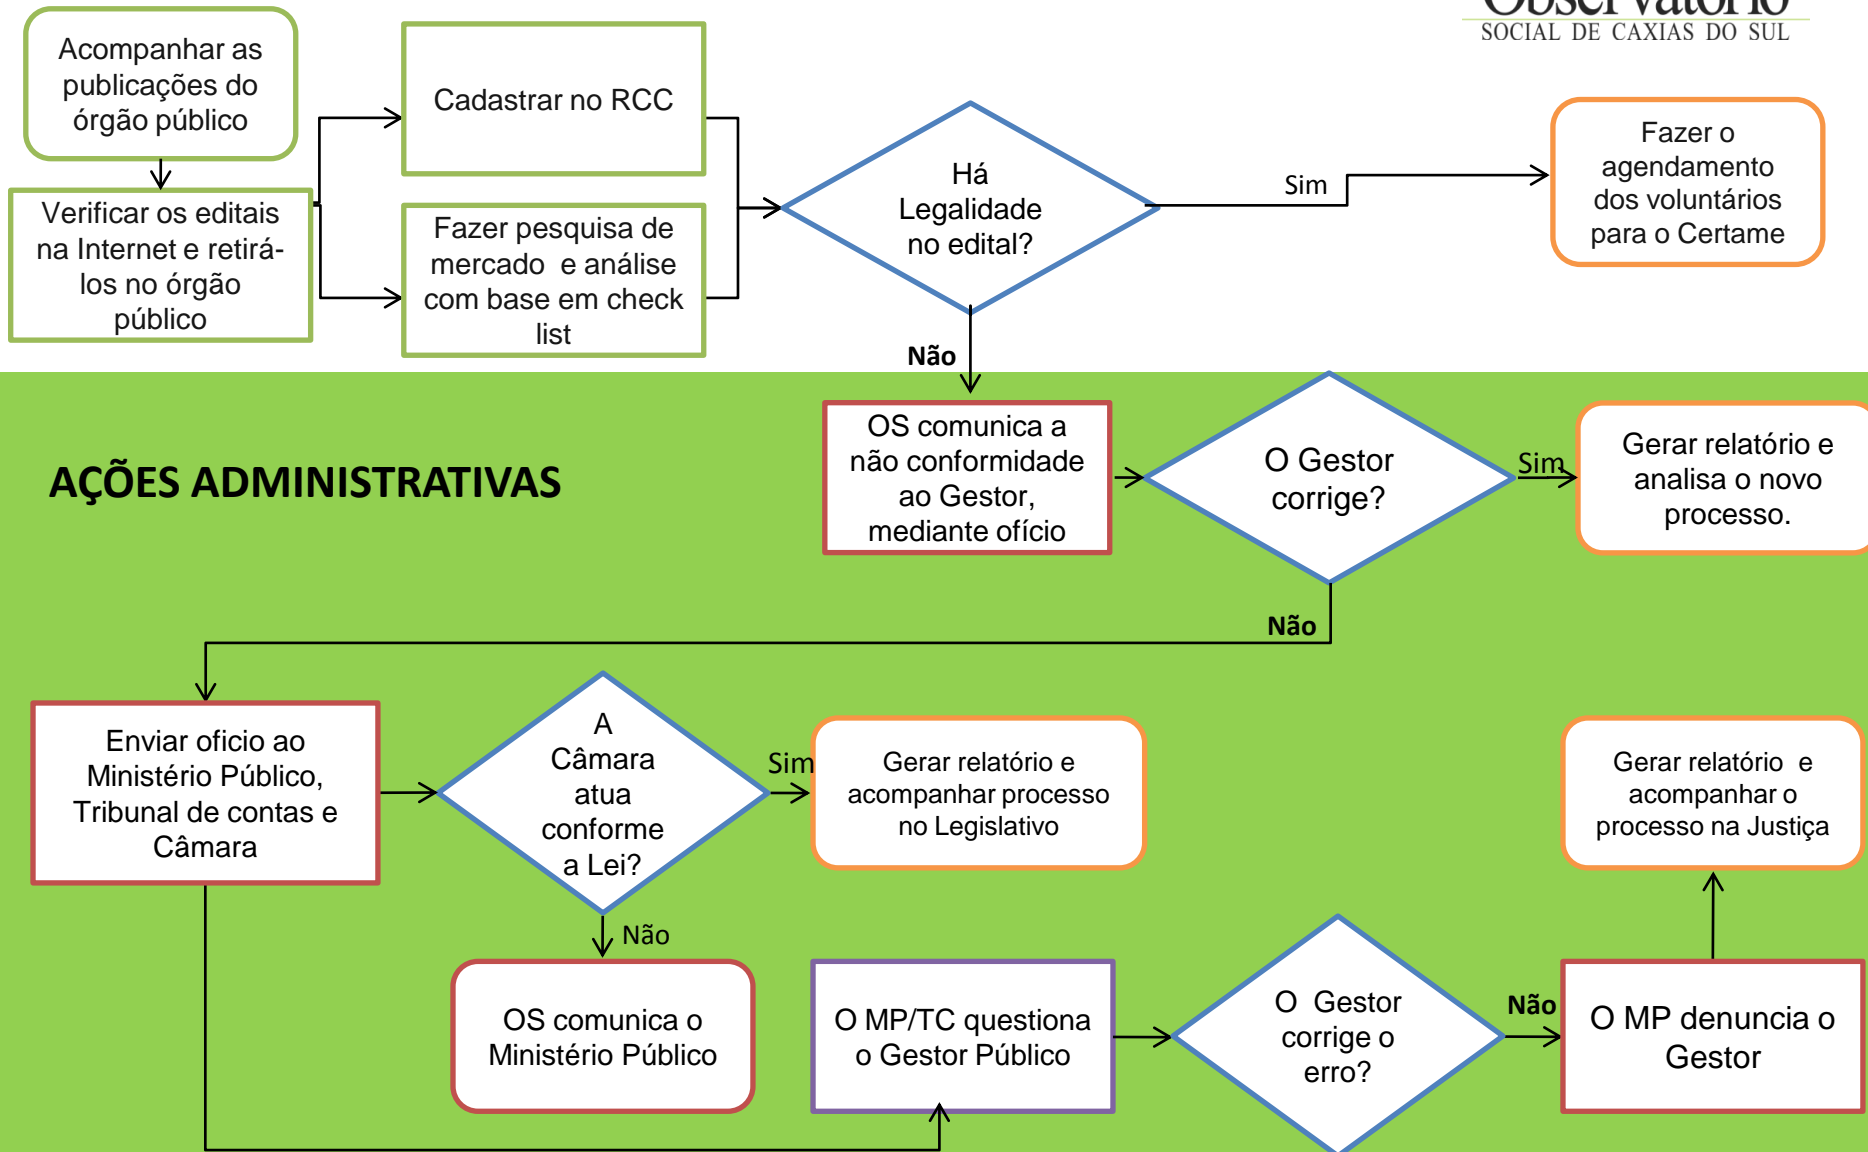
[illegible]
SOCIAL DE CAXIAS DO SUL

Acompanhar as publicações do órgão público

Verificar os editais na Internet e retirá-los no órgão público

Cadastrar no RCC

Fazer pesquisa de mercado e análise com base em check list

Há Legalidade no edital?

Sim

Fazer o agendamento dos voluntários para o Certame

Não

AÇÕES ADMINISTRATIVAS

OS comunica a não conformidade ao Gestor, mediante ofício

O Gestor corrige?

Sim

Gerar relatório e analisa o novo processo.

Não

Enviar oficio ao Ministério Público, Tribunal de contas e Câmara

A Câmara atua conforme a Lei?

Sim

Gerar relatório e acompanhar processo no Legislativo

Gerar relatório e acompanhar o processo na Justiça

Não

OS comunica o Ministério Público

O MP/TC questiona o Gestor Público

O Gestor corrige o erro?

Não

O MP denuncia o Gestor